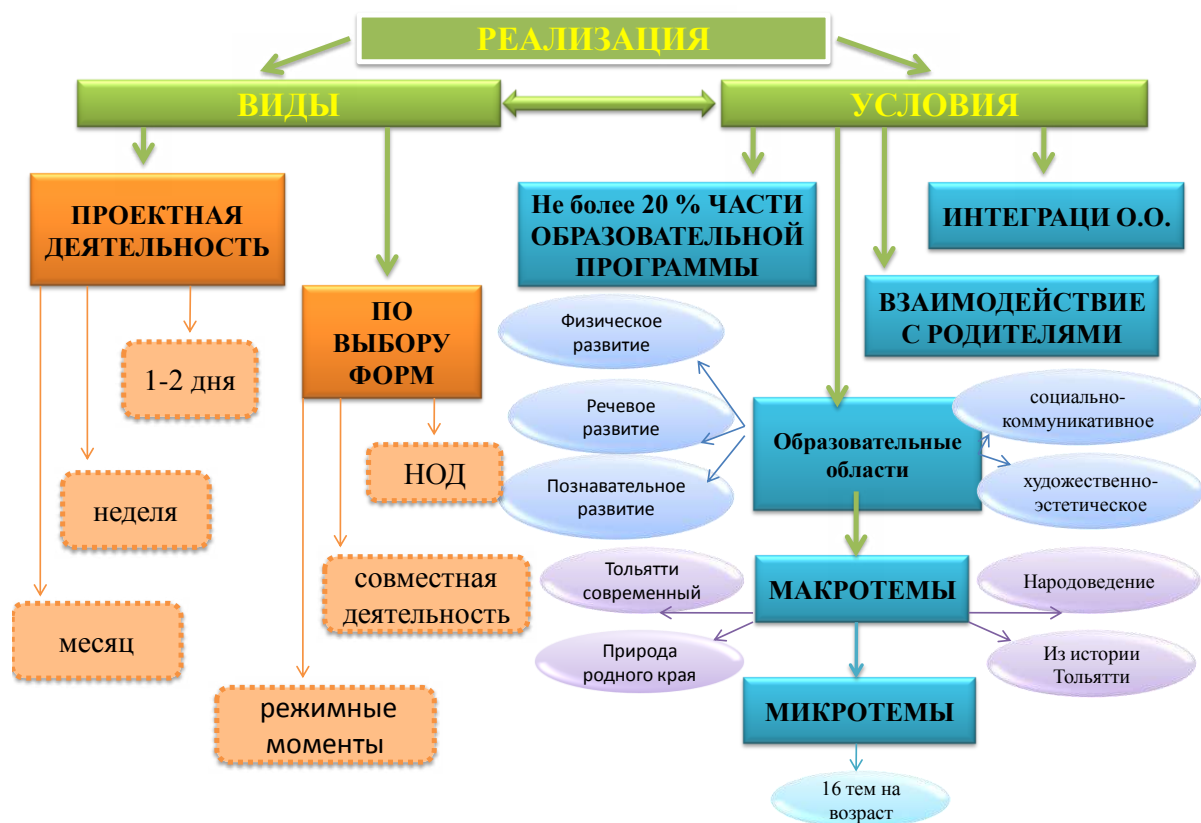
РЕАЛИЗАЦИЯ

ВИДЫ

УСЛОВИЯ

ПРОЕКТНАЯ ДЕЯТЕЛЬНОСТЬ

1-2 дня

неделя

месяц

ПО ВЫБОРУ ФОРМ

НОД

совместная деятельность

режимные моменты

Не более 20 % ЧАСТИ ОБРАЗОВАТЕЛЬНОЙ ПРОГРАММЫ

ИНТЕГРАЦИ О.О.

ВЗАИМОДЕЙСТВИЕ С РОДИТЕЛЯМИ

Физическое развитие

Речевое развитие

Познавательное развитие

Образовательные области

социально-коммуникативное

художественно-эстетическое

Тольятти современный

МАКРОТЕМЫ

Народоведение

Природа родного края

Из истории Тольятти

МИКРОТЕМЫ

16 тем на возраст